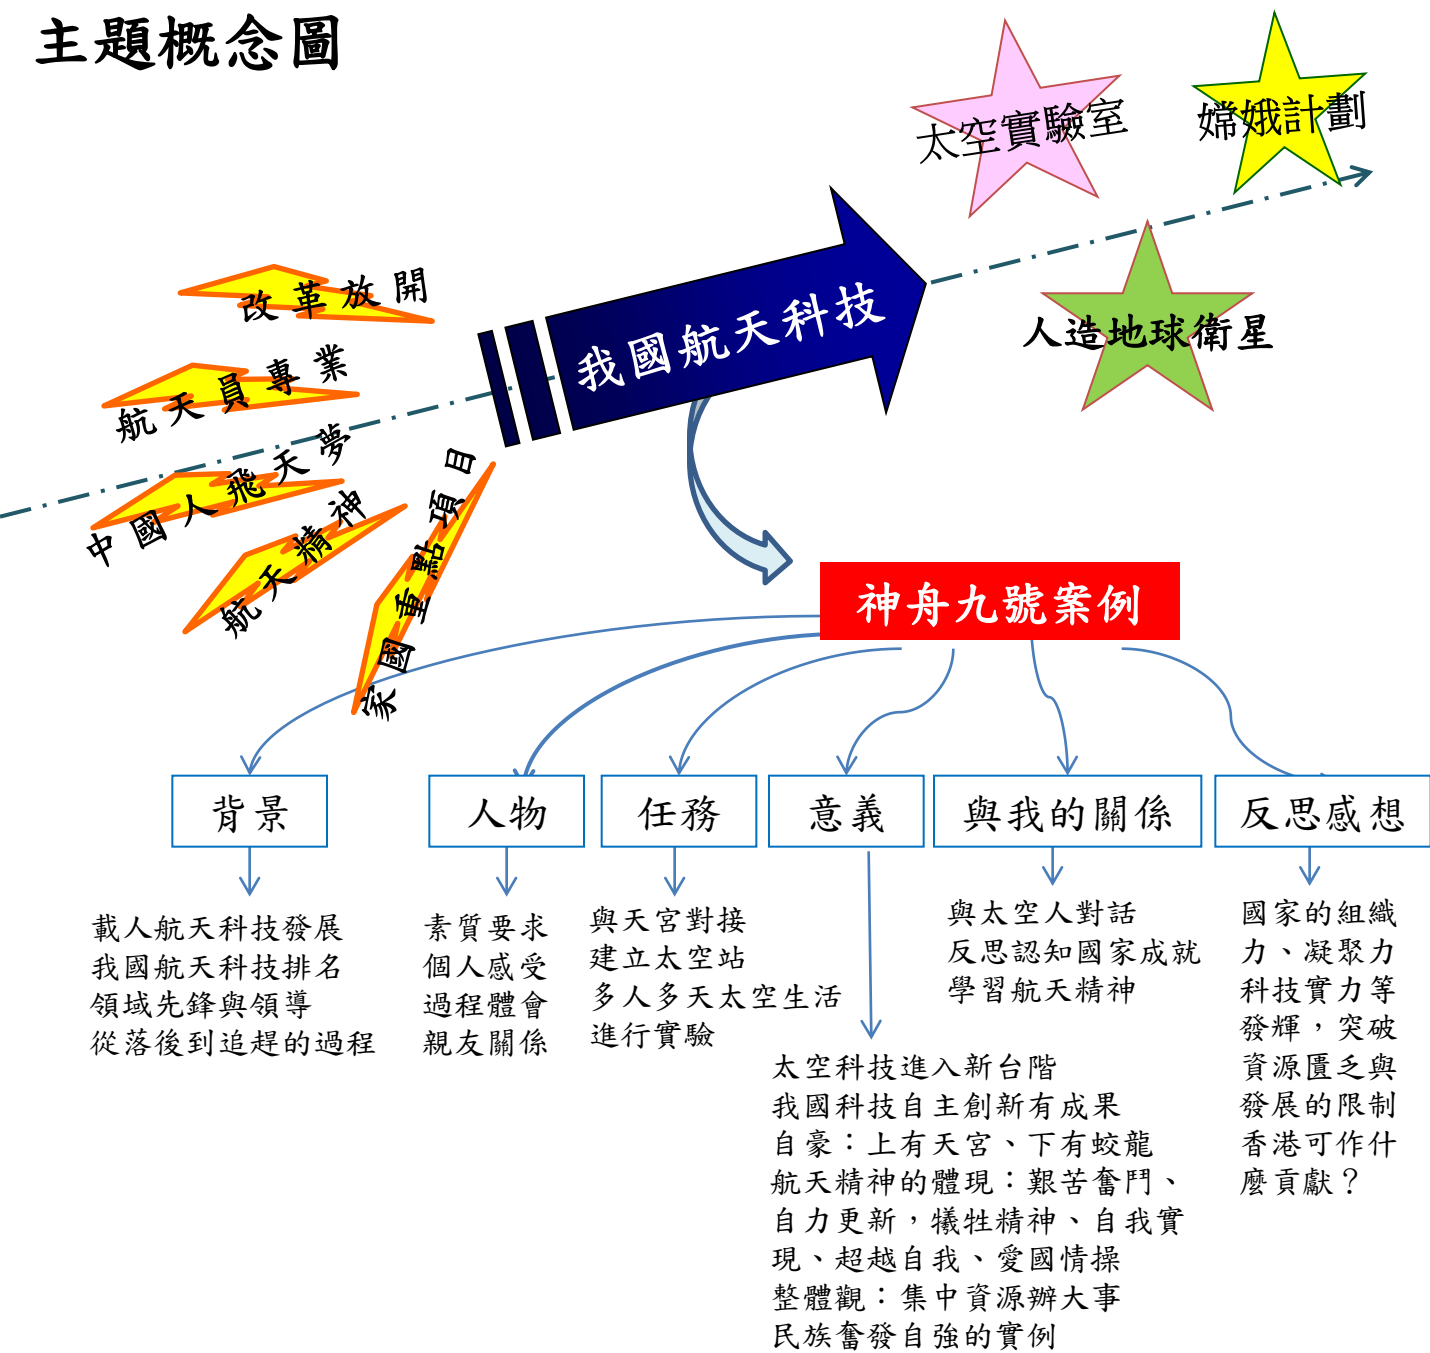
主題概念圖

太空實驗室

嫦娥計劃

人造地球衛星

改革放開

航天員專業

中國人飛天夢

航天精神

家國重點項目

我國航天科技

神舟九號案例

背景

載人航天科技發展
我國航天科技排名
領域先鋒與領導
從落後到追趕的過程

人物

素質要求
個人感受
過程體會
親友關係

任務

與天宮對接
建立太空站
多人多天太空生活
進行實驗

意義

太空科技進入新台階
我國科技自主創新有成果
自豪：上有天宮、下有蛟龍
航天精神的體現：艱苦奮鬥、自力更新，犧牲精神、自我實現、超越自我、愛國情操
整體觀：集中資源辦大事
民族奮發自強的實例

與我的關係

與太空人對話
反思認知國家成就
學習航天精神

反思感想

國家的組織力、凝聚力科技實力等發輝，突破資源匱乏與發展的限制
香港可作什麼貢獻？